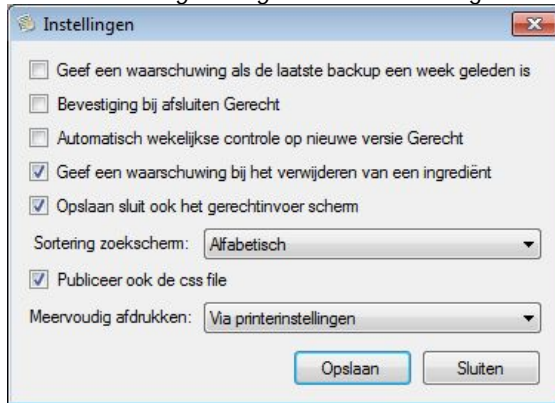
Instellingen

Geef een waarschuwing als de laatste backup een week geleden is

Bevestiging bij afsluiten Gerecht

Automatisch wekelijkse controle op nieuwe versie Gerecht

Geef een waarschuwing bij het verwijderen van een ingrediënt

Opslaan sluit ook het gerechtinvoer scherm

Sortering zoekscherm: Alfabetisch

Publiceer ook de css file

Meervoudig afdrukken: Via printerinstellingen

Opslaan

Sluiten